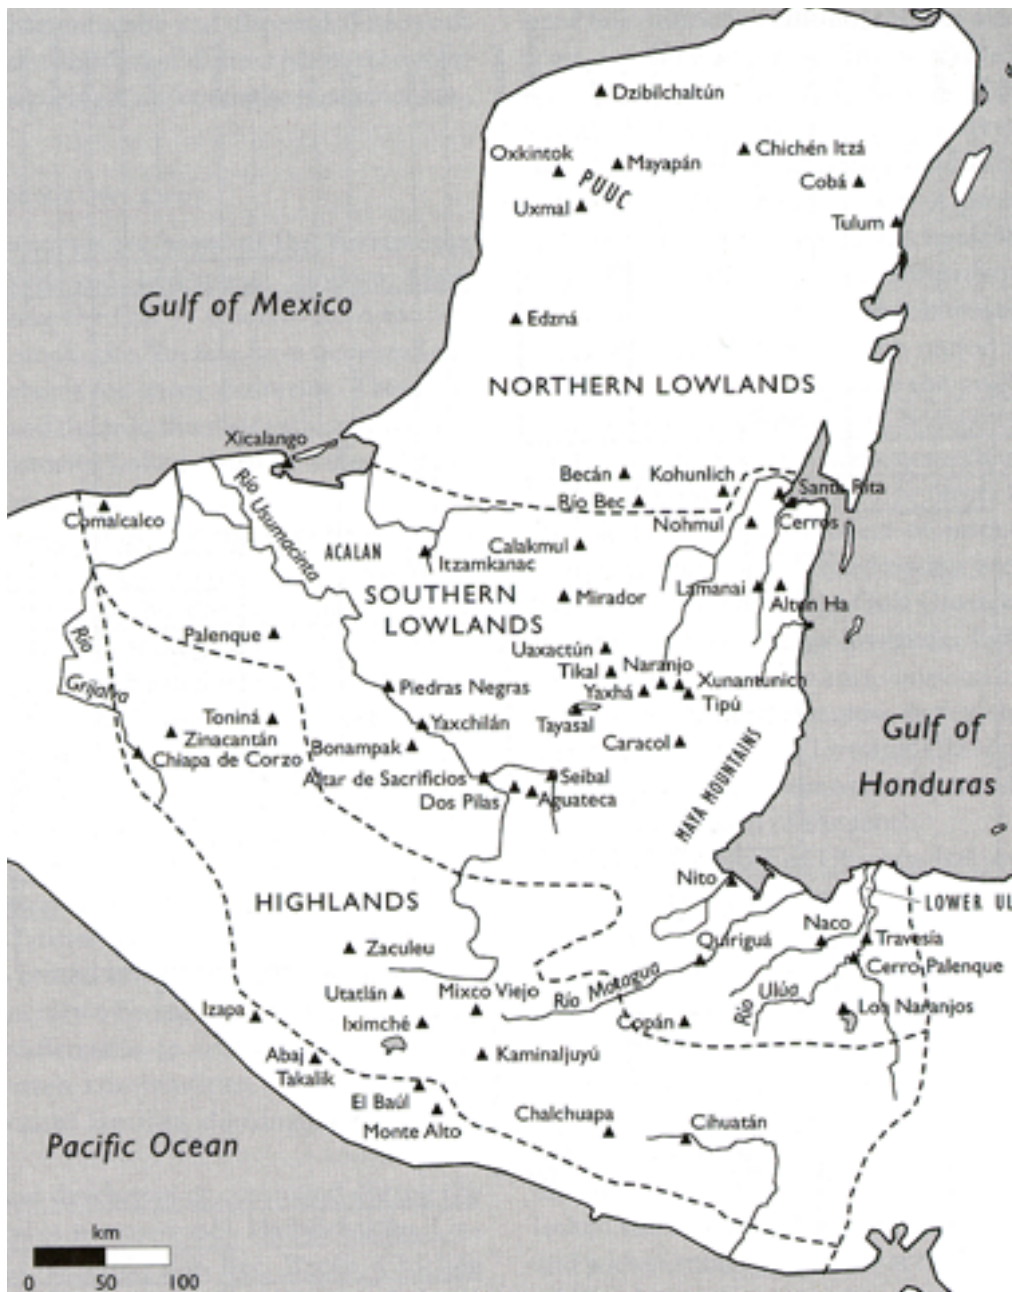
Dzibilchaltún
Oxkintok
Mayapán
PUUC
Chichén Itzá
Cobá
Uxmal
Tulum
Gulf of Mexico
Edzná
NORTHERN LOWLANDS
Xicalango
Becán
Kohunlich
Río Bec
Santa Rita
Nohmul
Cerros
Comalcalco
Río Usumacinta
ACALAN
Itzamkanac
Calakmul
SOUTHERN LOWLANDS
Mirador
Lamanai
Altun Ha
Río Grijalva
Palenque
Uaxactún
Tikal
Naranjo
Piedras Negras
Yaxhá
Xunantunich
Tipú
Toniná
Zinacantán
Yaxchilán
Tayasal
Chiapa de Corzo
Bonampak
Caracol
Gulf of Honduras
Altar de Sacrificios
Seibal
Dos Pilas
Aguateca
MAYA MOUNTAINS
Nito
HIGHLANDS
LOWER UL
Naco
Travesía
Zaculeu
Quiriguá
Cerro Palenque
Utatlán
Mixco Viejo
Río Motagua
Río Ulúa
Izapa
Iximché
Copán
Los Naranjos
Abaj Takalik
Kaminaljuyú
El Baúl
Chalchuapa
Cihuatán
Monte Alto
Pacific Ocean
km
0 50 100